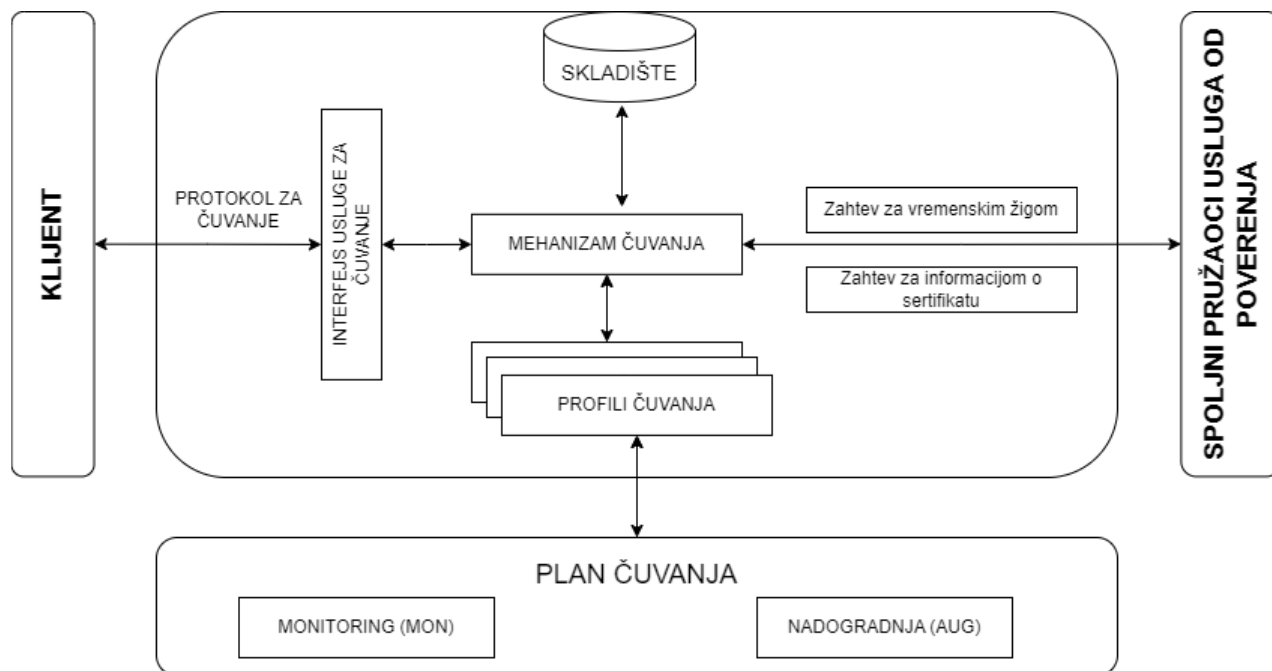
KLIJENT

SKLADIŠTE

PROTOKOL ZA ČUVANJE

INTERFEJS USLUGE ZA ČUVANJE

MEHANIZAM ČUVANJA

Zahtev za vremenskim žigom

Zahtev za informacijom o sertifikatu

PROFILI ČUVANJA

SPOLJNI PRUŽAOCI USLUGA OD POVERENJA

PLAN ČUVANJA

MONITORING (MON)

NADOGRADNJA (AUG)